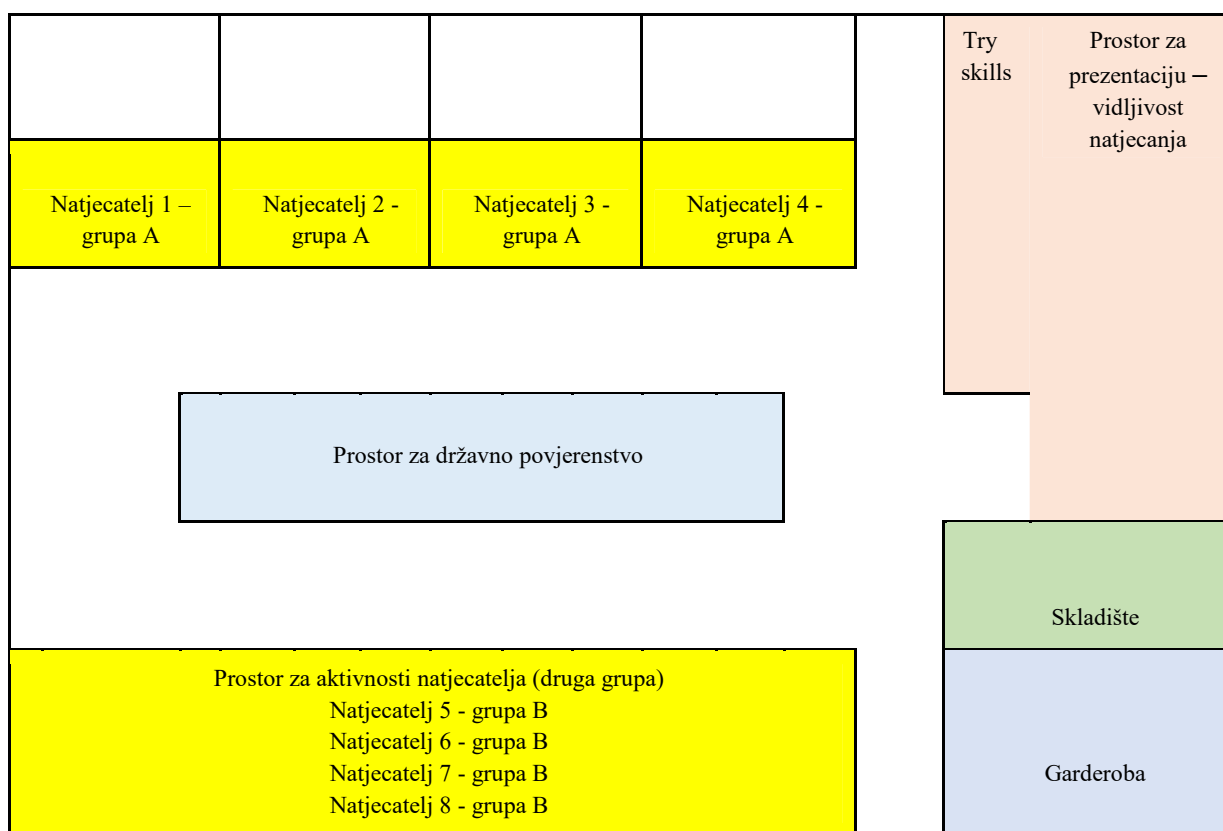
Try skills

Prostor za prezentaciju – vidljivost natjecanja

Natjecatelj 1 – grupa A

Natjecatelj 2 - grupa A

Natjecatelj 3 - grupa A

Natjecatelj 4 - grupa A

Prostor za državno povjerenstvo

Skladište

Prostor za aktivnosti natjecatelja (druga grupa)
Natjecatelj 5 - grupa B
Natjecatelj 6 - grupa B
Natjecatelj 7 - grupa B
Natjecatelj 8 - grupa B

Garderoba